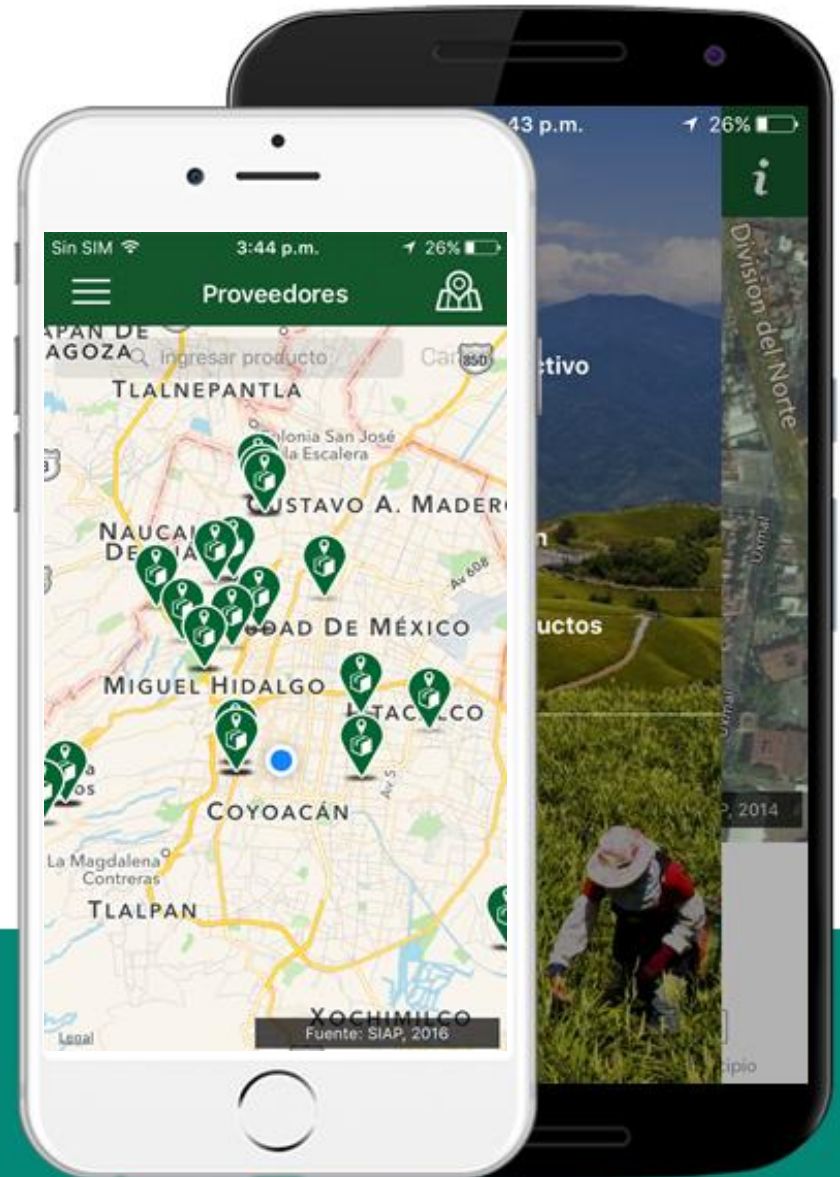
43 p.m.
26%
i
División del Norte
ctivo
n
uctos
P, 2014
cipio

Sin SIM
3:44 p.m.
26%
Proveedores
APAN DE
AGOZA
Ingresar producto
Ca
850
TLALNEPANTLA
Colonia San José
la Escalera
GUSTAVO A. MADERO
NAUCA
DE
DAD DE MÉXICO
MIGUEL HIDALGO
TACALCO
COYOACÁN
La Magdalena
Contreras
TLALPAN
XOCHIMILCO
Legal
Fuente: SIAP, 2016